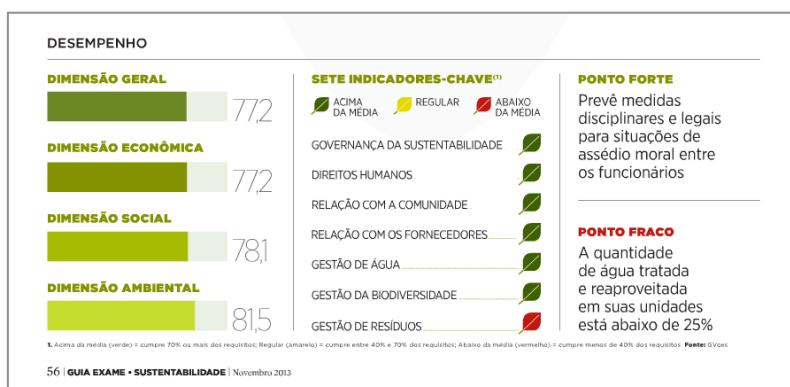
DESEMPENHO

DIMENSÃO GERAL
77,2

DIMENSÃO ECONÔMICA
77,2

DIMENSÃO SOCIAL
78,1

DIMENSÃO AMBIENTAL
81,5

SETE INDICADORES-CHAVE$^{(1)}$

ACIMA DA MÉDIA
REGULAR
ABAIXO DA MÉDIA

GOVERNANÇA DA SUSTENTABILIDADE
DIREITOS HUMANOS
RELAÇÃO COM A COMUNIDADE
RELAÇÃO COM OS FORNECEDORES
GESTÃO DE ÁGUA
GESTÃO DA BIODIVERSIDADE
GESTÃO DE RESÍDUOS

PONTO FORTE
Prevê medidas disciplinares e legais para situações de assédio moral entre os funcionários

PONTO FRACO
A quantidade de água tratada e reaproveitada em suas unidades está abaixo de 25%

1. Acima da média (verde) = cumpre 70% ou mais dos requisitos; Regular (amarelo) = cumpre entre 40% e 70% dos requisitos; Abaixo da média (vermelho) = cumpre menos de 40% dos requisitos Fonte: GVces

56 | GUIA EXAME • SUSTENTABILIDADE | Novembro 2013